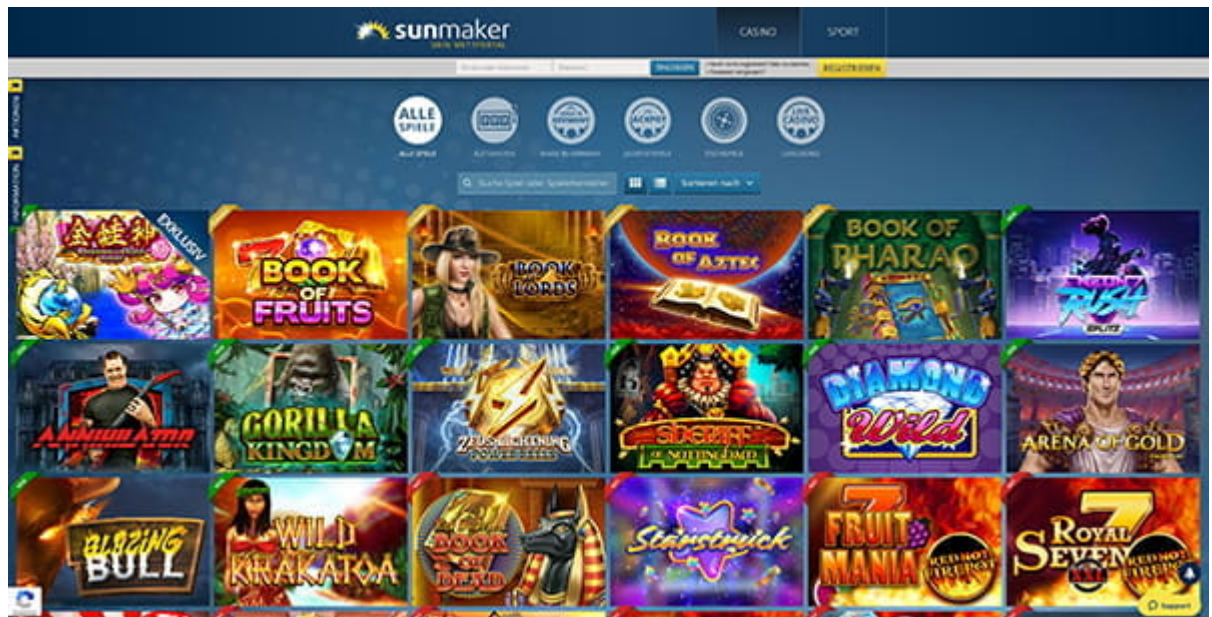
sunmaker
DEIN WETTPORTAL

CASINO
SPORT

EINLOGGEN
REGISTRIEREN

ALLE SPIELE
Alle Spiele

Suche Spiel oder Spielehersteller
Sortieren nach

EXKLUSIV
BOOK OF FRUITS
BOOK OF LORDS
BOOK OF AZTEC
BOOK OF PHARAO
NEON RUSH SPLITZ
ANNIHILATOR
GORILLA KINGDOM
ZEUS LIGHTNING
SHERIFF OF NOTTINGHAM
DIAMOND Wild
ARENA OF GOLD
BLAZING BULL
WILD KRAKATOA
BOOK OF DEAD
Starstruck
FRUIT MANIA RED HOT FIREPOT
ROYAL SEVEN XXL RED HOT FIREPOT

Support